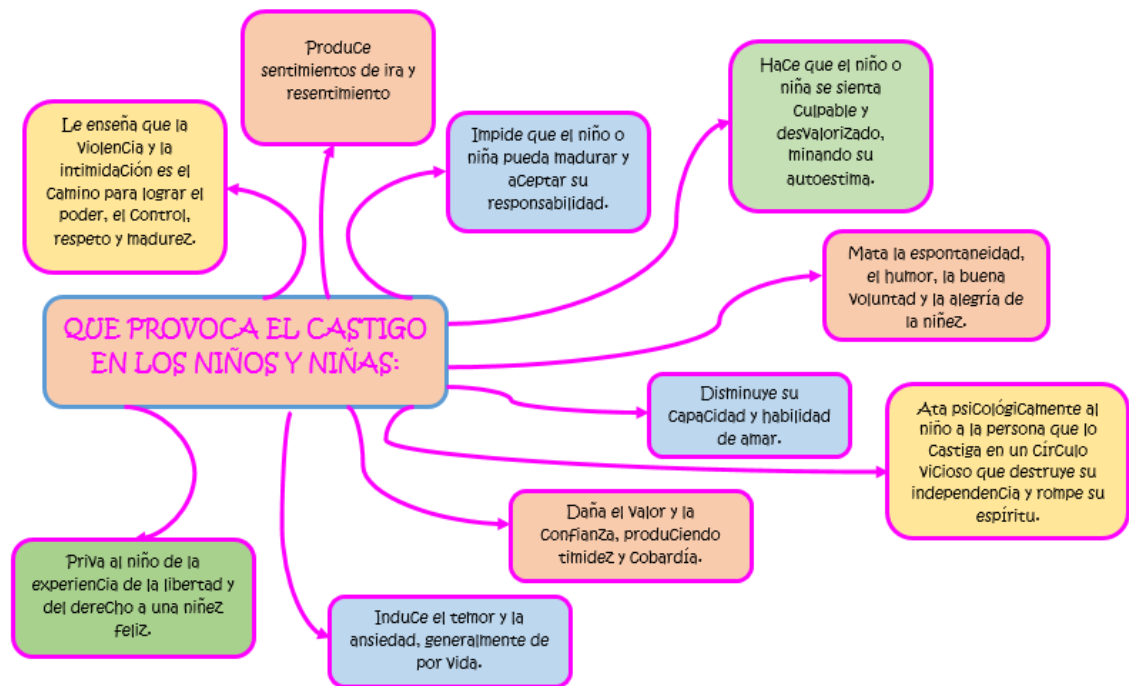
QUE PROVOCA EL CASTIGO EN LOS NIÑOS Y NIÑAS:

Le enseña que la violencia y la intimidación es el camino para lograr el poder, el control, respeto y madurez.

Produce sentimientos de ira y resentimiento

Impide que el niño o niña pueda madurar y aceptar su responsabilidad.

Hace que el niño o niña se sienta culpable y desvalorizado, minando su autoestima.

Mata la espontaneidad, el humor, la buena voluntad y la alegría de la niñez.

Disminuye su capacidad y habilidad de amar.

Ata psicológicamente al niño a la persona que lo castiga en un círculo vicioso que destruye su independencia y rompe su espíritu.

Daña el valor y la confianza, produciendo timidez y cobardía.

Priva al niño de la experiencia de la libertad y del derecho a una niñez feliz.

Induce el temor y la ansiedad, generalmente de por vida.